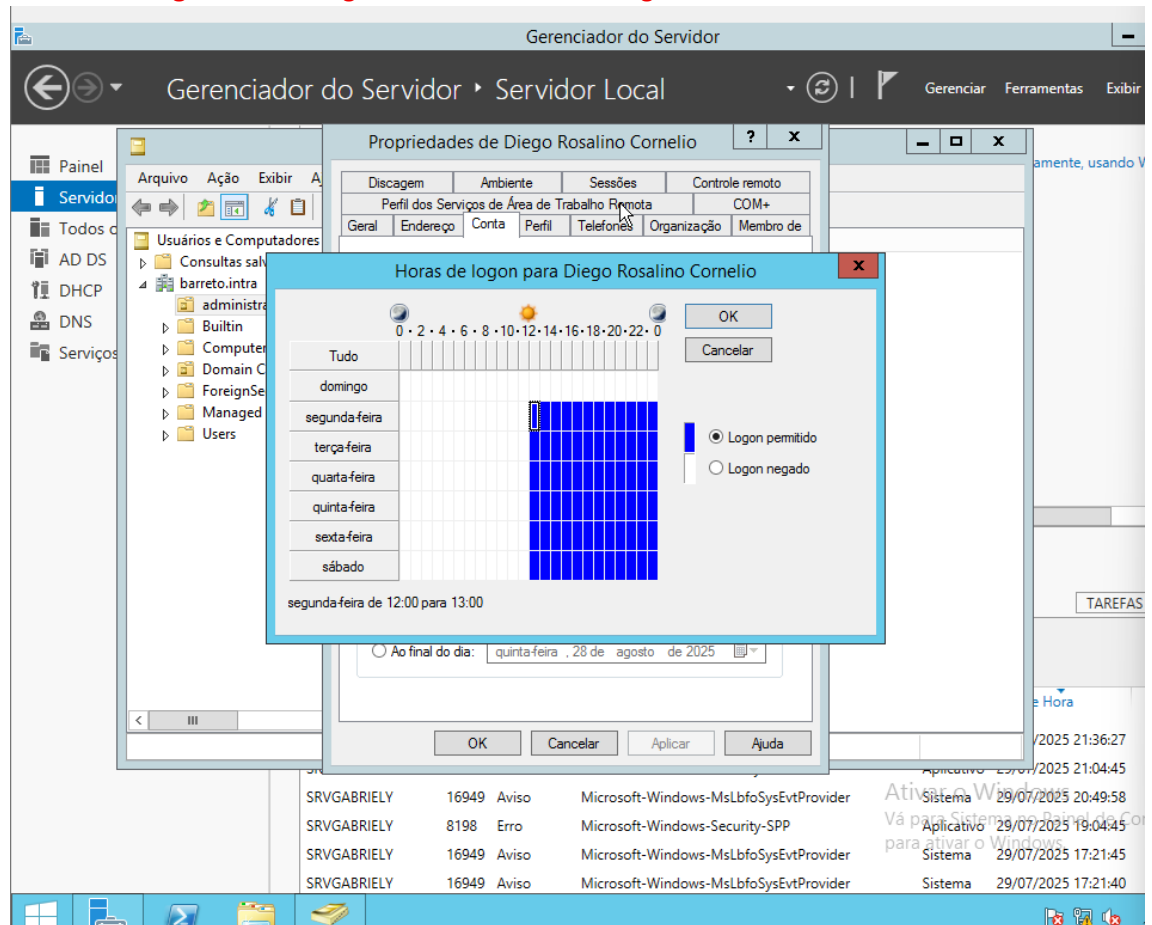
Gerenciador do Servidor

Gerenciador do Servidor ‣ Servidor Local

Gerenciar Ferramentas Exibir

Painel
Servidor
Todos o
AD DS
DHCP
DNS
Serviços

amente, usando W

Arquivo Ação Exibir A

Usuários e Computadores
Consultas salv
barreto.intra
administra
Builtin
Computer
Domain C
ForeignSe
Managed
Users

Propriedades de Diego Rosalino Cornelio

Discagem | Ambiente | Sessões | Controle remoto
Perfil dos Serviços de Área de Trabalho Remota | COM+
Geral | Endereço | Conta | Perfil | Telefones | Organização | Membro de

Horas de logon para Diego Rosalino Cornelio

0 · 2 · 4 · 6 · 8 · 10 · 12 · 14 · 16 · 18 · 20 · 22 · 0

Tudo
domingo
segunda-feira
terça-feira
quarta-feira
quinta-feira
sexta-feira
sábado

OK
Cancelar

Logon permitido
Logon negado

segunda-feira de 12:00 para 13:00

Ao final do dia: quinta-feira , 28 de agosto de 2025

OK Cancelar Aplicar Ajuda

TAREFAS

e Hora

/2025 21:36:27
Aplicativo 29/07/2025 21:04:45

| SRVGABRIELY | 16949 | Aviso | Microsoft-Windows-MsLbfoSysEvtProvider | Sistema | 29/07/2025 20:49:58 |
| SRVGABRIELY | 8198 | Erro | Microsoft-Windows-Security-SPP | Aplicativo | 29/07/2025 19:04:45 |
| SRVGABRIELY | 16949 | Aviso | Microsoft-Windows-MsLbfoSysEvtProvider | Sistema | 29/07/2025 17:21:45 |
| SRVGABRIELY | 16949 | Aviso | Microsoft-Windows-MsLbfoSysEvtProvider | Sistema | 29/07/2025 17:21:40 |

Ativar o Windows
Vá para Sistema no Painel de Co
para ativar o Windows.